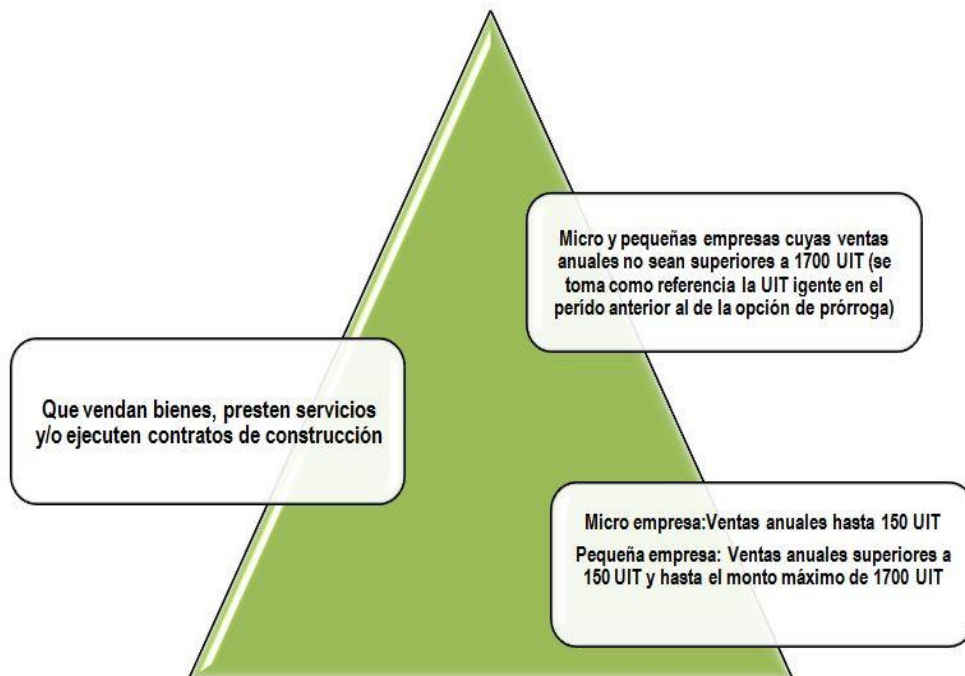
Micro y pequeñas empresas cuyas ventas anuales no sean superiores a 1700 UIT (se toma como referencia la UIT igente en el perído anterior al de la opción de prórroga)

Que vendan bienes, presten servicios y/o ejecuten contratos de construcción

Micro empresa:Ventas anuales hasta 150 UIT

Pequeña empresa: Ventas anuales superiores a 150 UIT y hasta el monto máximo de 1700 UIT